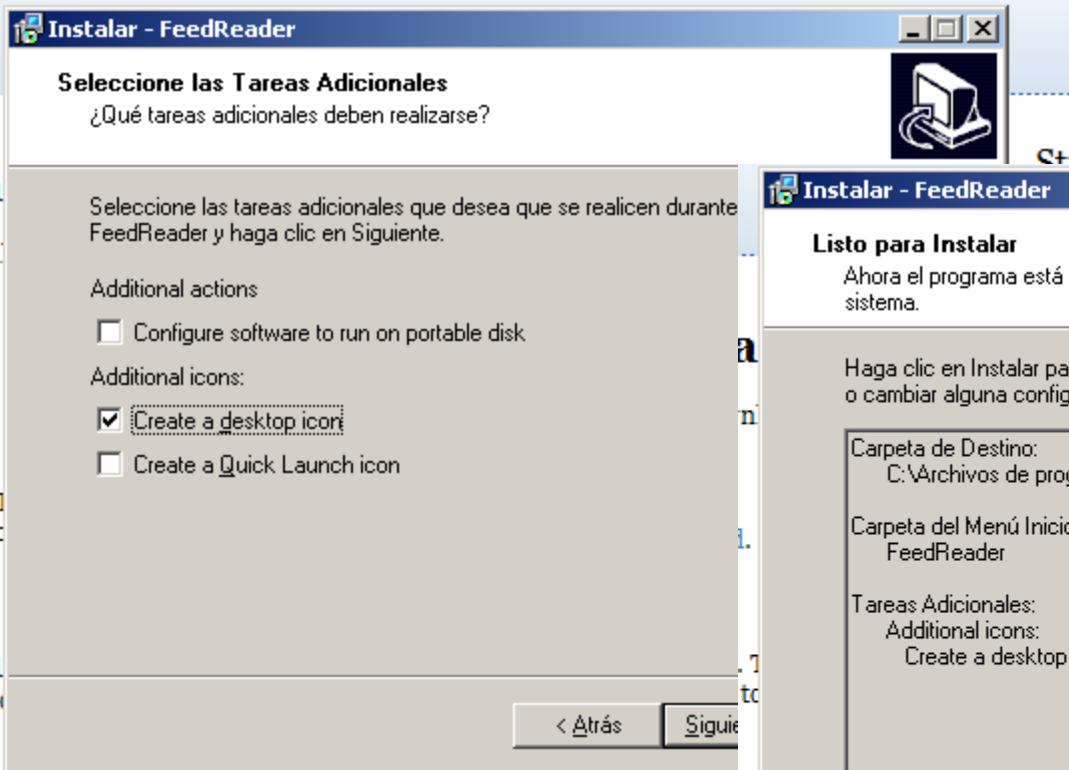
Instalar - FeedReader

Seleccione las Tareas Adicionales
¿Qué tareas adicionales deben realizarse?

Seleccione las tareas adicionales que desea que se realicen durante
FeedReader y haga clic en Siguiente.

Additional actions

Configure software to run on portable disk

Additional icons:

Create a desktop icon

Create a Quick Launch icon

< Atrás

Siguie

St

a

n

d.

. T

to

Instalar - FeedReader

Listo para Instalar
Ahora el programa está
sistema.

Haga clic en Instalar pa
o cambiar alguna config

Carpeta de Destino:
C:\Archivos de prog

Carpeta del Menú Inicio
FeedReader

Tareas Adicionales:
Additional icons:
Create a desktop